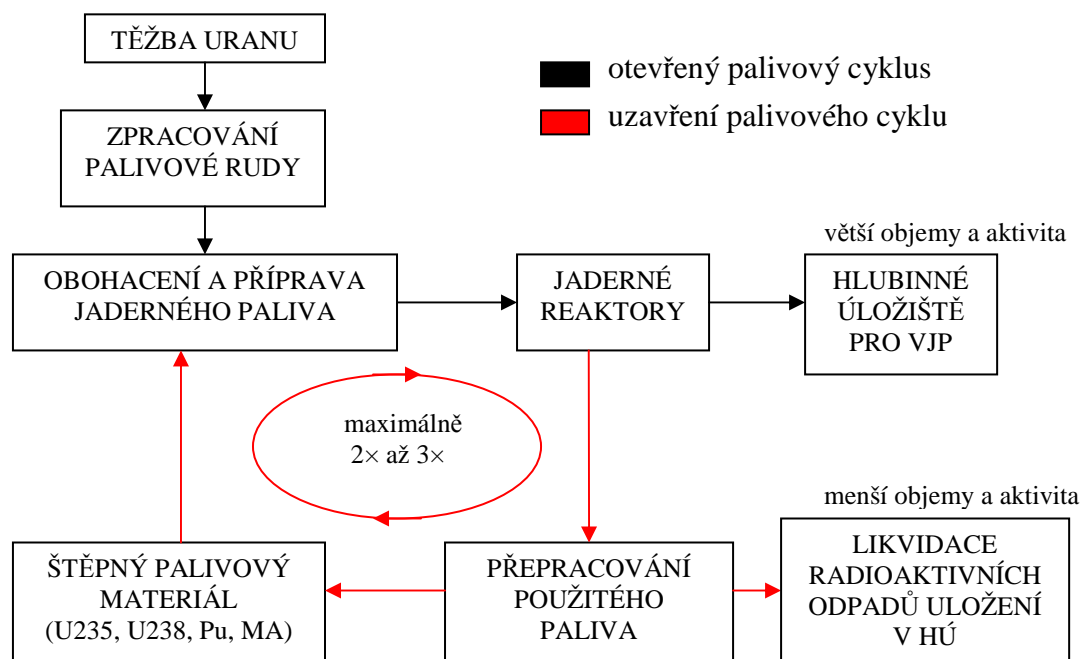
TĚŽBA URANU

otevřený palivový cyklus

uzavření palivového cyklu

ZPRACOVÁNÍ PALIVOVÉ RUDY

větší objemy a aktivita

OBOHACENÍ A PŘÍPRAVA JADERNÉHO PALIVA

JADERNÉ REAKTORY

HLUBINNÉ ÚLOŽIŠTĚ PRO VJP

maximálně 2× až 3×

menší objemy a aktivita

ŠTĚPNÝ PALIVOVÝ MATERIÁL (U235, U238, Pu, MA)

PŘEPRACOVÁNÍ POUŽITÉHO PALIVA

LIKVIDACE RADIOAKTIVNÍCH ODPADŮ ULOŽENÍ V HÚ